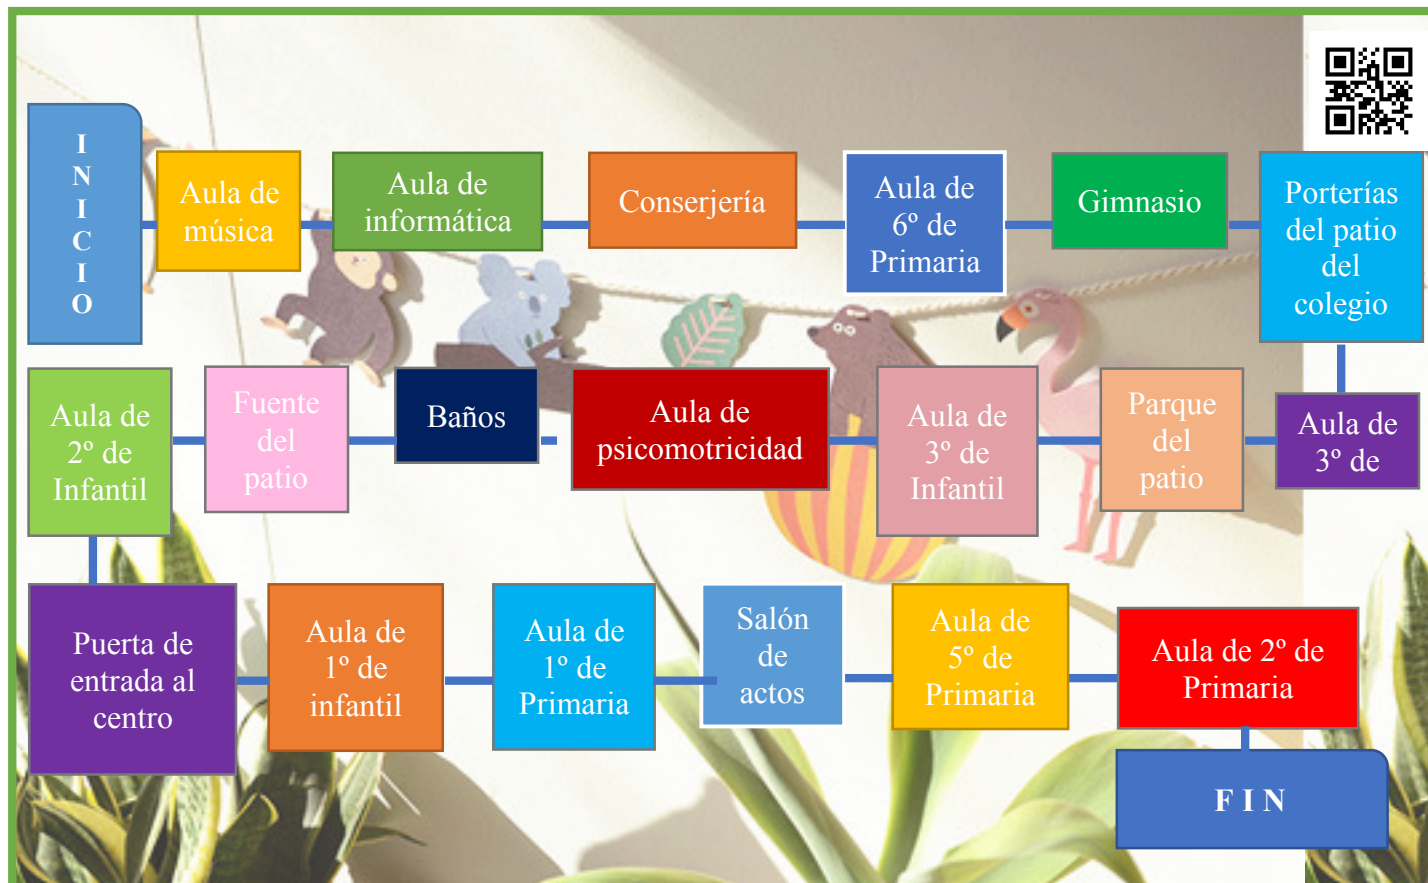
INICIO

Aula de música

Aula de informática

Conserjería

Aula de 6º de Primaria

Gimnasio

Porterías del patio del colegio

Aula de 3º de

Parque del patio

Aula de 3º de Infantil

Aula de psicomotricidad

Baños

Fuente del patio

Aula de 2º de Infantil

Puerta de entrada al centro

Aula de 1º de infantil

Aula de 1º de Primaria

Salón de actos

Aula de 5º de Primaria

Aula de 2º de Primaria

FIN